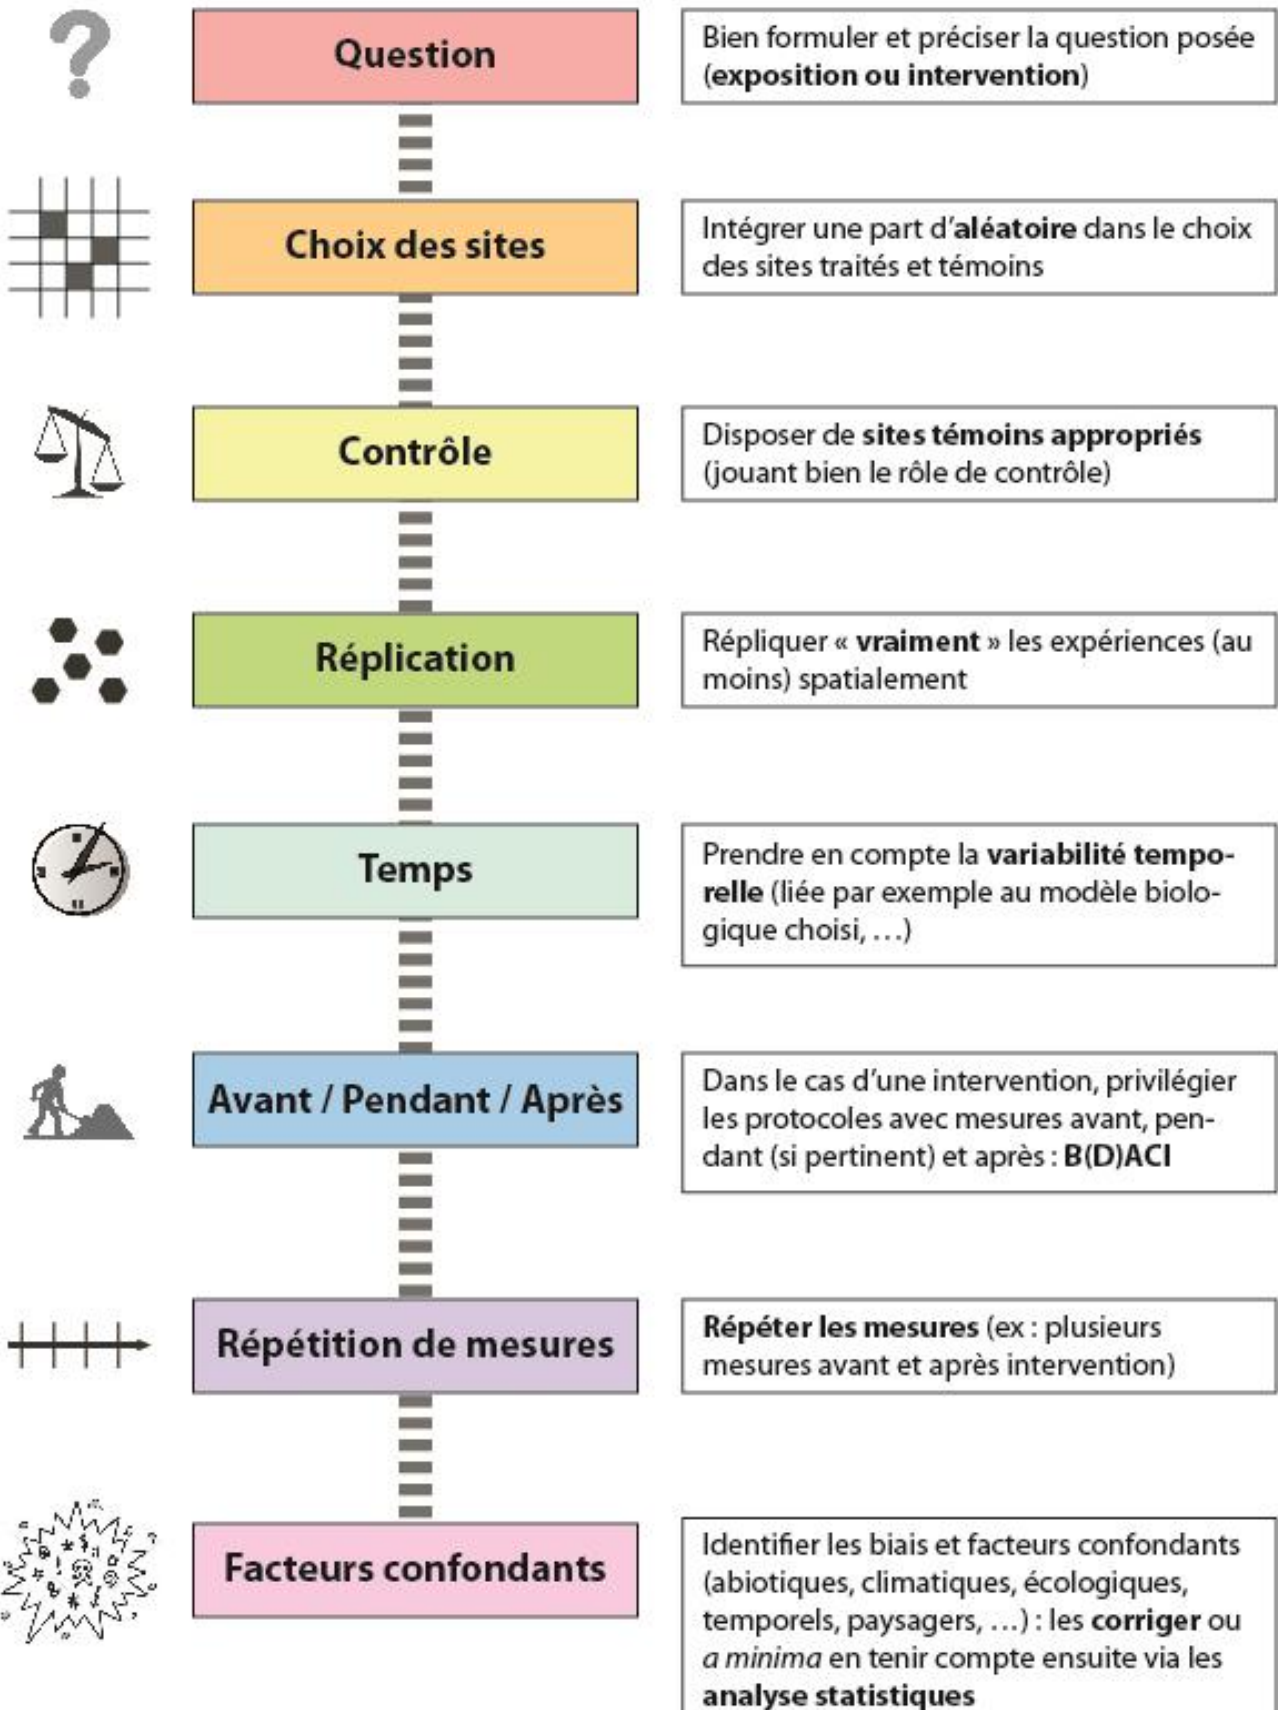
Question

Bien formuler et préciser la question posée (exposition ou intervention)

Choix des sites

Intégrer une part d'aléatoire dans le choix des sites traités et témoins

Contrôle

Disposer de sites témoins appropriés (jouant bien le rôle de contrôle)

Réplication

Répliquer « vraiment » les expériences (au moins) spatialement

Temps

Prendre en compte la variabilité temporelle (liée par exemple au modèle biologique choisi, …)

Avant / Pendant / Après

Dans le cas d'une intervention, privilégier les protocoles avec mesures avant, pendant (si pertinent) et après : B(D)ACI

Répétition de mesures

Répéter les mesures (ex : plusieurs mesures avant et après intervention)

Facteurs confondants

Identifier les biais et facteurs confondants (abiotiques, climatiques, écologiques, temporels, paysagers, …) : les corriger ou a minima en tenir compte ensuite via les analyse statistiques